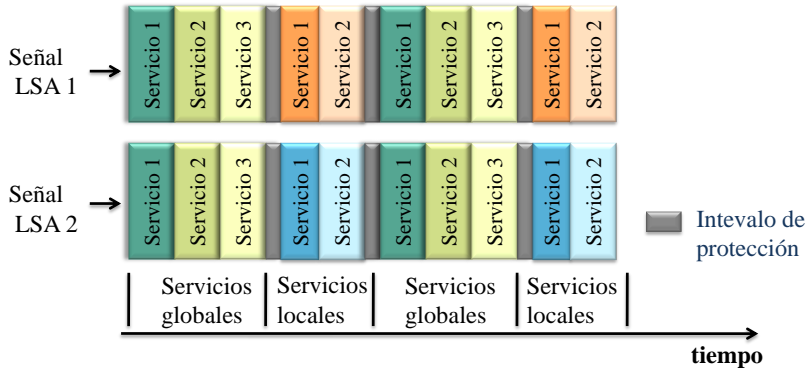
Señal LSA 1

Servicio 1 | Servicio 2 | Servicio 3 | Servicio 1 | Servicio 2 | Servicio 1 | Servicio 2 | Servicio 3 | Servicio 1 | Servicio 2

Señal LSA 2

Servicio 1 | Servicio 2 | Servicio 3 | Servicio 1 | Servicio 2 | Servicio 1 | Servicio 2 | Servicio 3 | Servicio 1 | Servicio 2

Intevalo de protección

Servicios globales | Servicios locales | Servicios globales | Servicios locales

tiempo